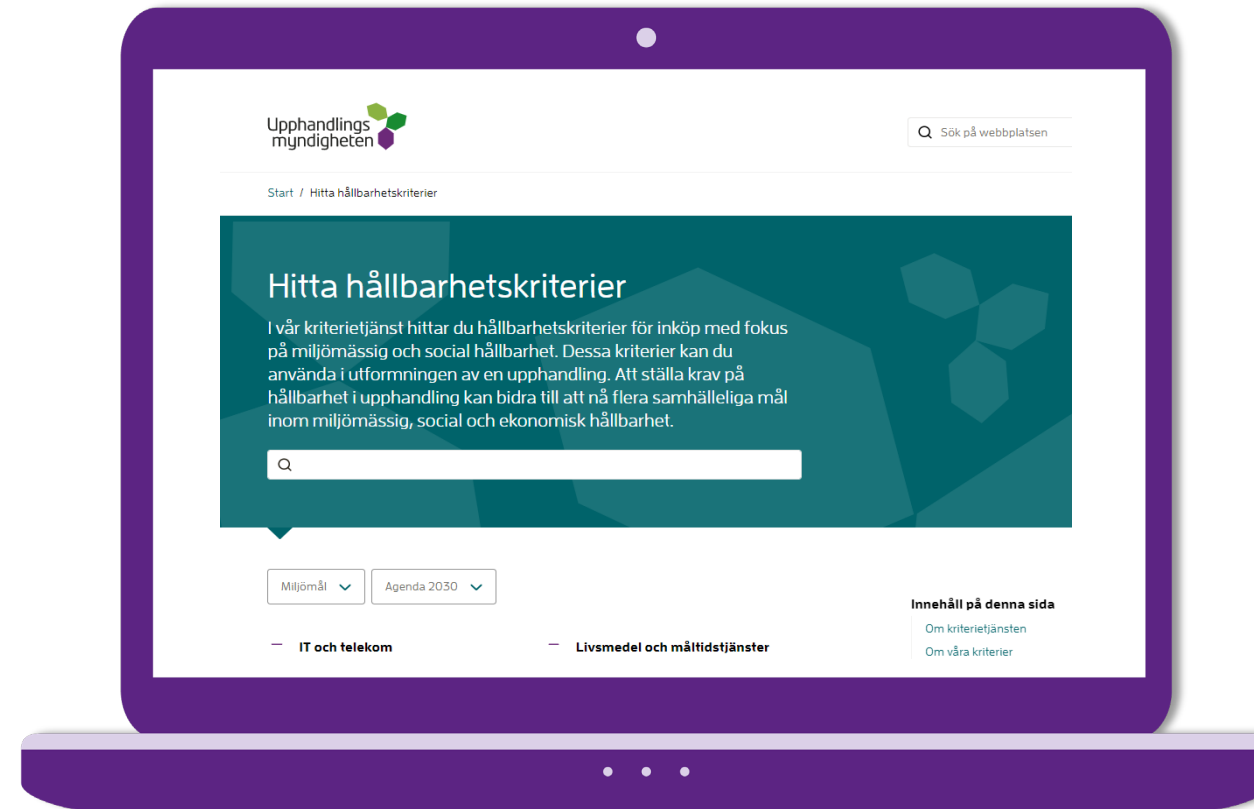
Upphandlingsmyndigheten

Sök på webbplatsen

Start / Hitta hållbarhetskriterier

Hitta hållbarhetskriterier

I vår kriterietjänst hittar du hållbarhetskriterier för inköp med fokus på miljömässig och social hållbarhet. Dessa kriterier kan du använda i utformningen av en upphandling. Att ställa krav på hållbarhet i upphandling kan bidra till att nå flera samhälleliga mål inom miljömässig, social och ekonomisk hållbarhet.

Miljömål

Agenda 2030

Innehåll på denna sida

Om kriterietjänsten

Om våra kriterier

– IT och telekom

– Livsmedel och måltidstjänster